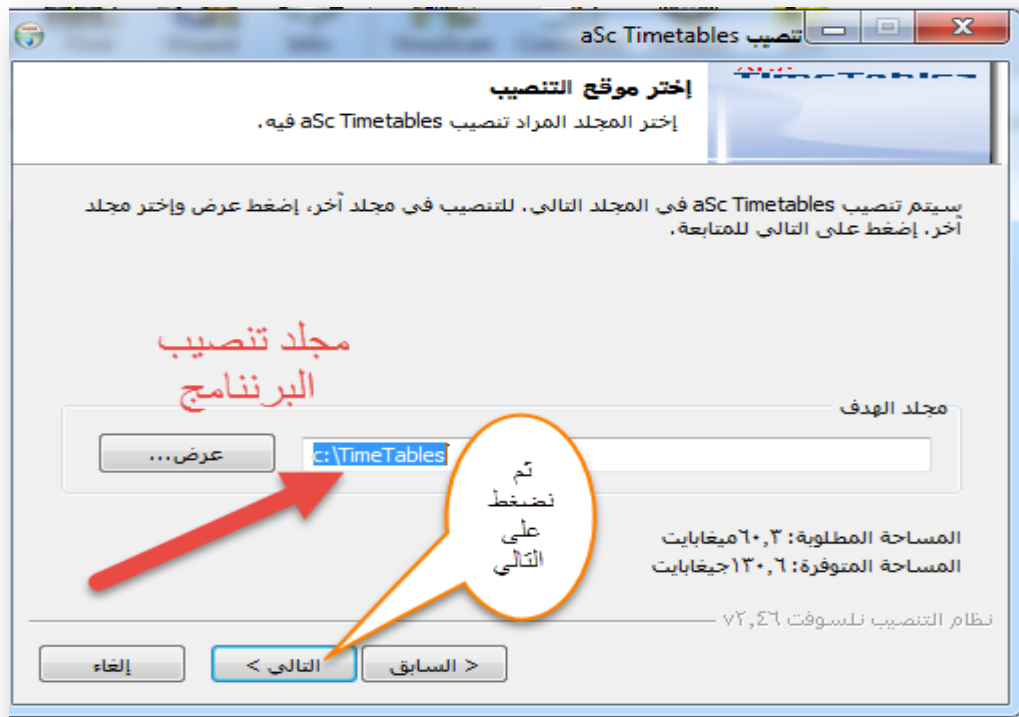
تنصيب aSc Timetables

إختر موقع التنصيب
إختر المجلد المراد تنصيب aSc Timetables فيه.

TimeTables

سيتم تنصيب aSc Timetables في المجلد التالي. للتنصيب في مجلد آخر، إضغط عرض وإختر مجلد آخر. إضغط على التالي للمتابعة.

مجلد تنصيب البرننامج

مجلد الهدف
c:\TimeTables
عرض...

تم نضغط على التالي

المساحة المطلوبة: ٦٠،٣ميغابايت
المساحة المتوفرة: ١٣٠،٦جيغابايت

نظام التنصيب نلسوفت ٧٢،٤٦

< السابق
التالي >
إلغاء